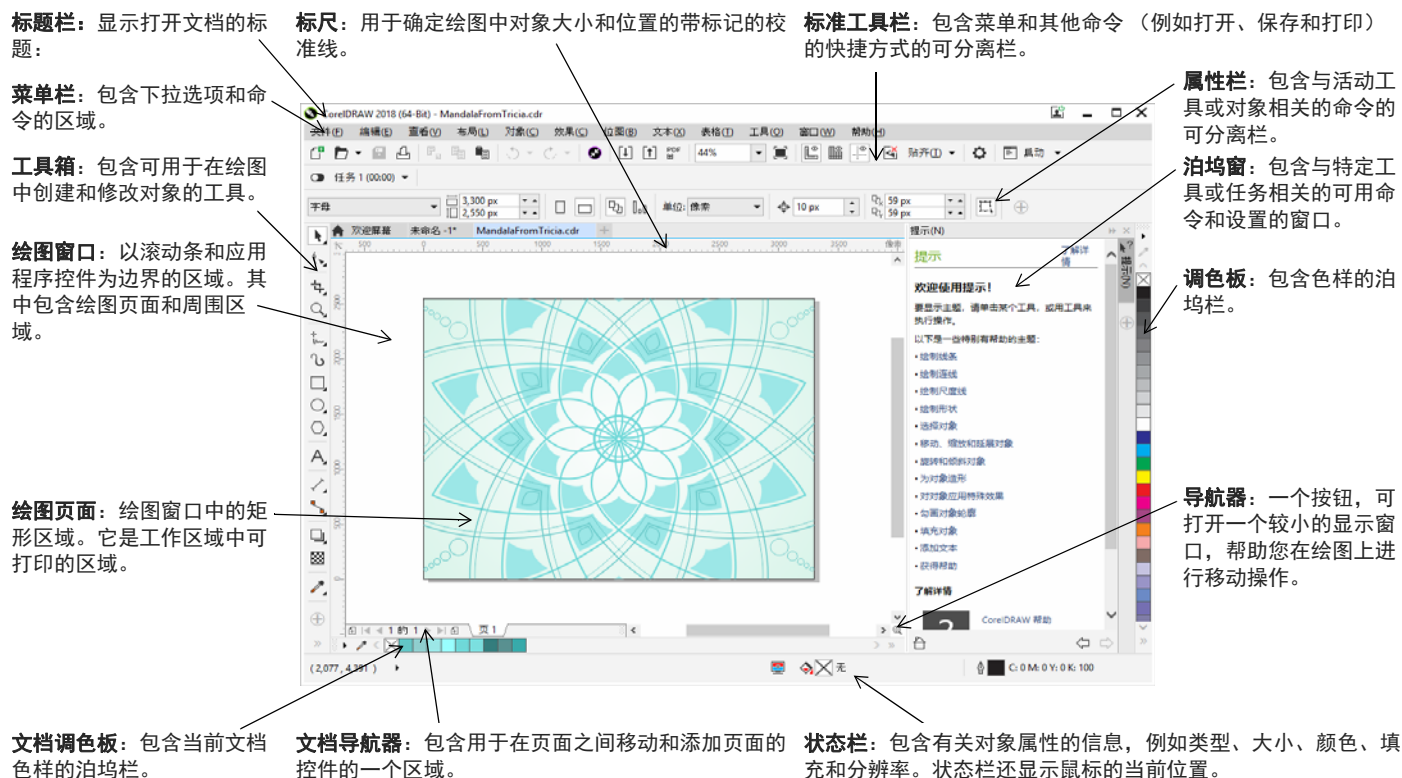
**标题栏**：显示打开文档的标题：

**标尺**：用于确定绘图中对象大小和位置的带标记的校准线。

**标准工具栏**：包含菜单和其他命令（例如打开、保存和打印）的快捷方式的可分离栏。

**菜单栏**：包含下拉选项和命令的区域。

**属性栏**：包含与活动工具或对象相关的命令的可分离栏。

**工具箱**：包含可用于在绘图中创建和修改对象的工具。

**泊坞窗**：包含与特定工具或任务相关的可用命令和设置的窗口。

**绘图窗口**：以滚动条和应用程序控件为边界的区域。其中包含绘图页面和周围区域。

**调色板**：包含色样的泊坞栏。

CorelDRAW 2018 (64-Bit) - MandalaFromTricia.cdr

文件(F) 编辑(E) 查看(V) 布局(L) 对象(C) 效果(C) 位图(B) 文本(X) 表格(T) 工具(O) 窗口(W) 帮助(H)

44% 贴齐(T) 启动

任务 1 (00:00)

字母 3,300 px 2,550 px 单位: 像素 10 px 59 px 59 px

欢迎屏幕 未命名 -1* MandalaFromTricia.cdr

像素

提示(N)

提示 了解详情

欢迎使用提示！

要显示主题，请单击某个工具，或用工具来执行操作。

以下是一些特别有帮助的主题：

• 绘制线条
• 绘制连线
• 绘制尺度线
• 绘制形状
• 选择对象
• 移动、缩放和延展对象
• 旋转和倾斜对象
• 为对象造形
• 对对象应用特殊效果
• 勾画对象轮廓
• 填充对象
• 添加文本
• 获得帮助

了解详情

CorelDRAW 帮助

1 的 1 页 1

(2,077, 4,391)

无

C: 0 M: 0 Y: 0 K: 100

**绘图页面**：绘图窗口中的矩形区域。它是工作区域中可打印的区域。

**导航器**：一个按钮，可打开一个较小的显示窗口，帮助您在绘图上进行移动操作。

**文档调色板**：包含当前文档色样的泊坞栏。

**文档导航器**：包含用于在页面之间移动和添加页面的控件的一个区域。

**状态栏**：包含有关对象属性的信息，例如类型、大小、颜色、填充和分辨率。状态栏还显示鼠标的当前位置。